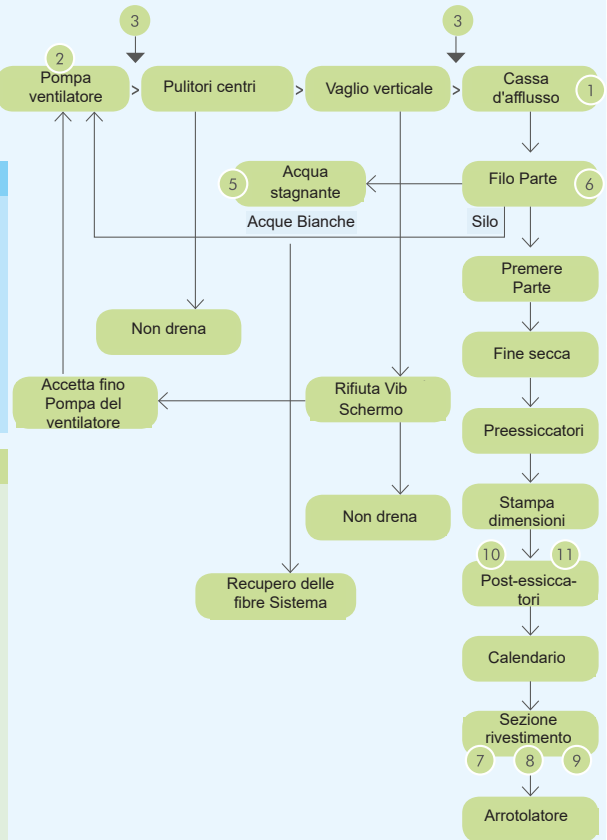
3

3

2
Pompa ventilatore

Pulitori centri

Vaglio verticale

Cassa d'afflusso
1

Acqua stagnante
5

Filo Parte
6

Acque Bianche

Silo

Premere Parte

Non drena

Fine secca

Accetta fino Pompa del ventilatore

Rifiuta Vib Schermo

Preessiccatori

Stampa dimensioni

Non drena

10
11
Post-essiccatori

Recupero delle fibre Sistema

Calendario

Sezione rivestimento
7
8
9

Arrotolatore